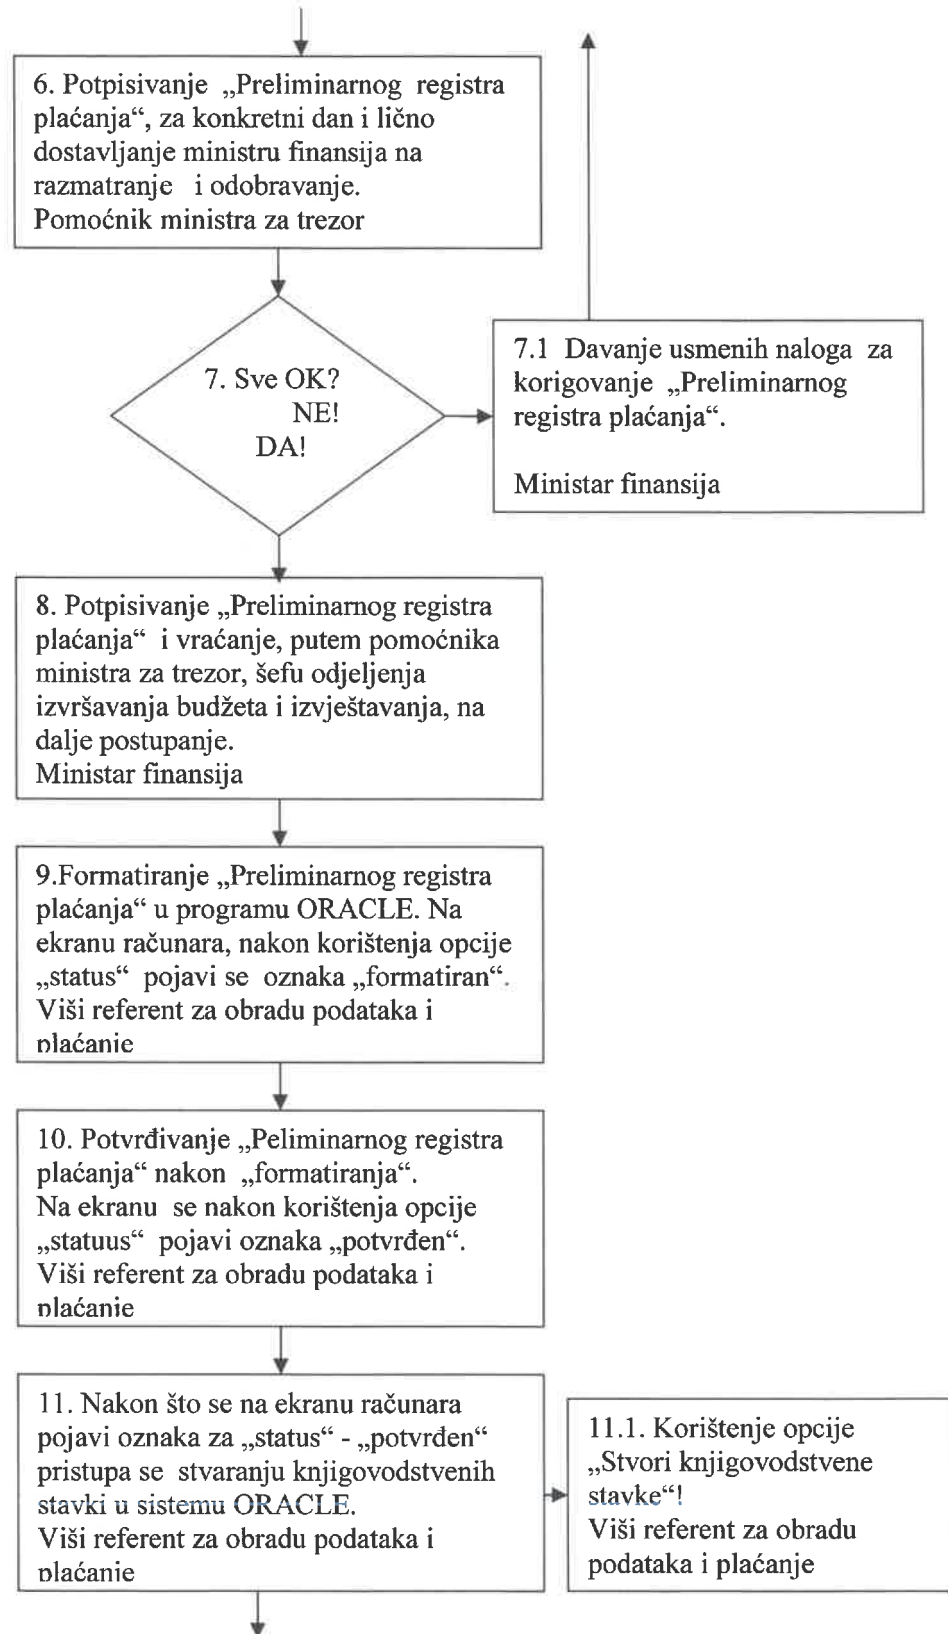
6. Potpisivanje „Preliminarnog registra plaćanja“, za konkretni dan i lično dostavljanje ministru finansija na razmatranje i odobravanje.
Pomoćnik ministra za trezor

7. Sve OK?
NE!
DA!

7.1 Davanje usmenih naloga za korigovanje „Preliminarnog registra plaćanja“.

Ministar finansija

8. Potpisivanje „Preliminarnog registra plaćanja“ i vraćanje, putem pomoćnika ministra za trezor, šefu odjeljenja izvršavanja budžeta i izvještavanja, na dalje postupanje.
Ministar finansija

9.Formatiranje „Preliminarnog registra plaćanja“ u programu ORACLE. Na ekranu računara, nakon korištenja opcije „status“ pojavi se oznaka „formatiran“.
Viši referent za obradu podataka i plaćanje

10. Potvrđivanje „Peliminarnog registra plaćanja“ nakon „formatiranja“.
Na ekranu se nakon korištenja opcije „statuus“ pojavi oznaka „potvrđen“.
Viši referent za obradu podataka i plaćanje

11. Nakon što se na ekranu računara pojavi oznaka za „status“ - „potvrđen“ pristupa se stvaranju knjigovodstvenih stavki u sistemu ORACLE.
Viši referent za obradu podataka i plaćanje

11.1. Korištenje opcije „Stvori knjigovodstvene stavke“!
Viši referent za obradu podataka i plaćanje